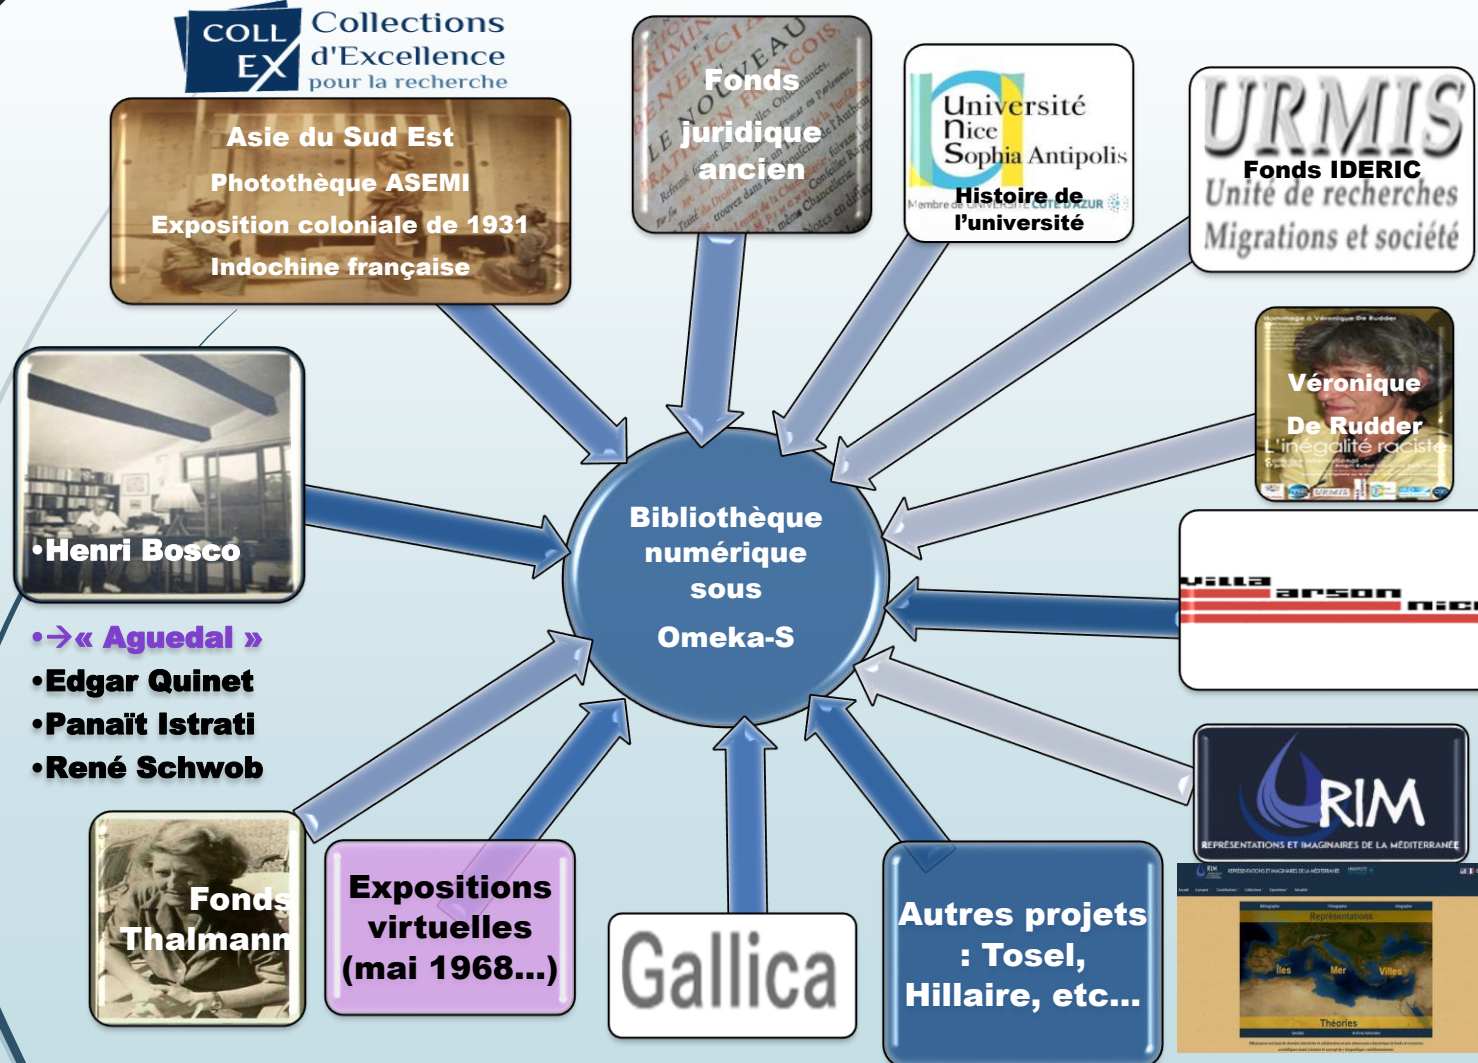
COLL EX Collections d'Excellence pour la recherche

Asie du Sud Est
Photothèque ASEMI
Exposition coloniale de 1931
Indochine française

Fonds juridique ancien

Université Nice Sophia Antipolis
Membre de UNIVERSITÉ CÔTE D'AZUR
Histoire de l'université

URMIS
Fonds IDERIC
Unité de recherches Migrations et société

Véronique De Rudder
L'inégalité raciste

•Henri Bosco
•→« Aguedal »
•Edgar Quinet
•Panaït Istrati
•René Schwob

Bibliothèque numérique sous Omeka-S

villa arson nice

RIM
REPRÉSENTATIONS ET IMAGINAIRES DE LA MÉDITERRANÉE

Représentations
Îles
Mer
Villes
Théories

Fonds Thalmann

Expositions virtuelles (mai 1968…)

Gallica

Autres projets : Tosel, Hillaire, etc…